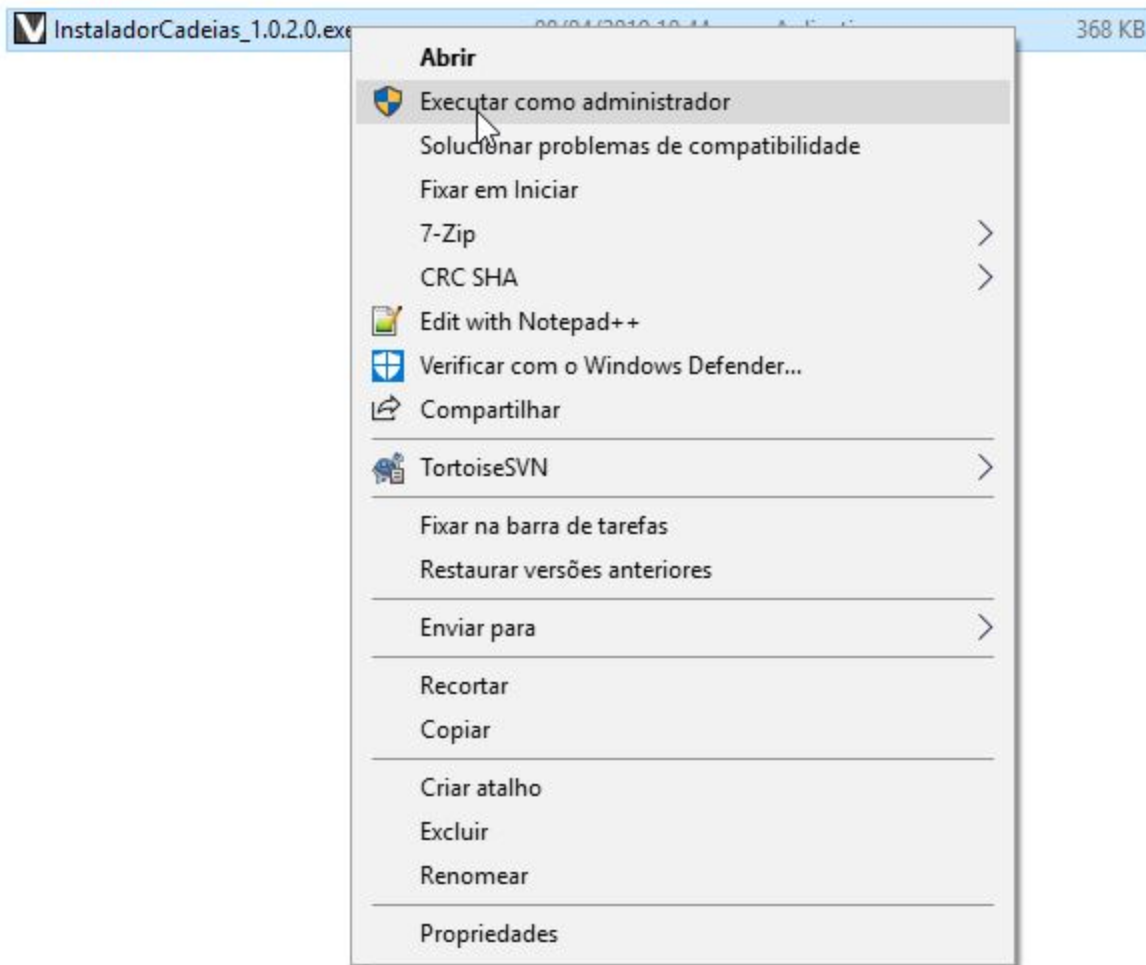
InstaladorCadeias_1.0.2.0.exe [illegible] 368 KB

Abrir
Executar como administrador
Solucionar problemas de compatibilidade
Fixar em Iniciar
7-Zip
CRC SHA
Edit with Notepad++
Verificar com o Windows Defender...
Compartilhar
TortoiseSVN
Fixar na barra de tarefas
Restaurar versões anteriores
Enviar para
Recortar
Copiar
Criar atalho
Excluir
Renomear
Propriedades